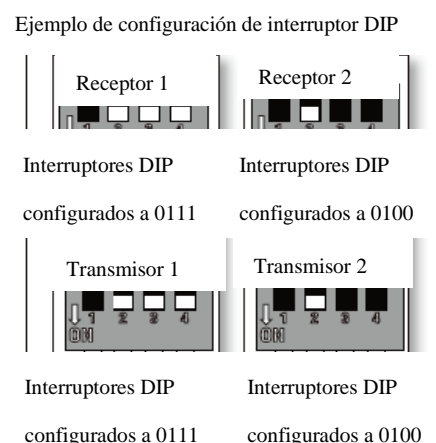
Ejemplo de configuración de interruptor DIP

Receptor 1

Receptor 2

Interruptores DIP configurados a 0111

Interruptores DIP configurados a 0100

Transmisor 1

Transmisor 2

Interruptores DIP configurados a 0111

Interruptores DIP configurados a 0100